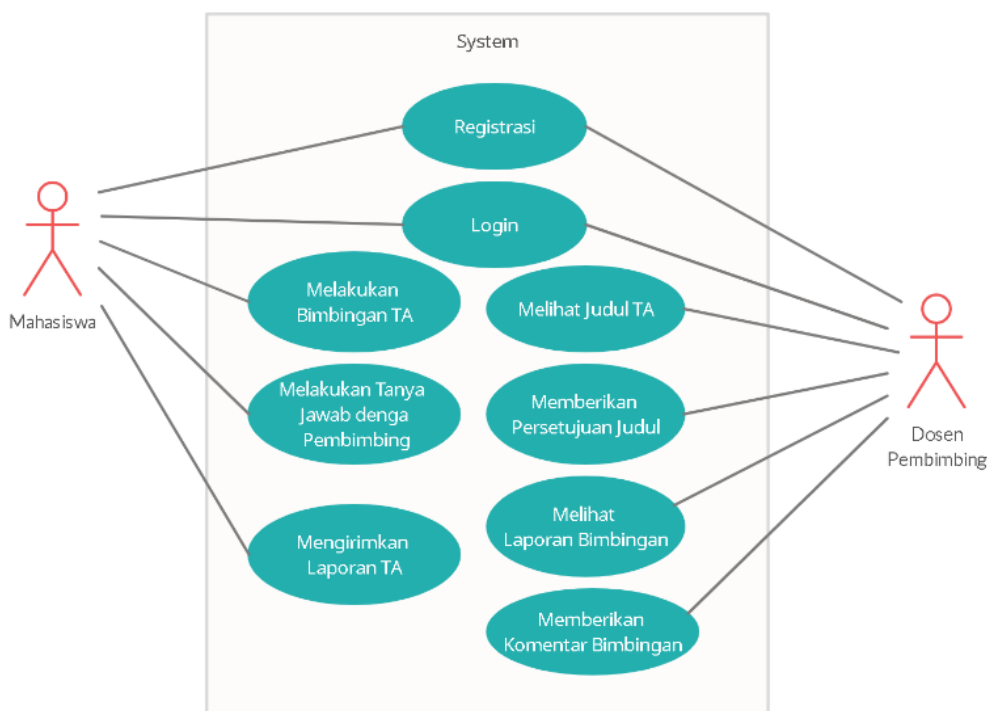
System

Mahasiswa

Registrasi

Login

Melakukan Bimbingan TA

Melakukan Tanya Jawab denga Pembimbing

Mengirimkan Laporan TA

Melihat Judul TA

Memberikan Persetujuan Judul

Melihat Laporan Bimbingan

Memberikan Komentar Bimbingan

Dosen Pembimbing